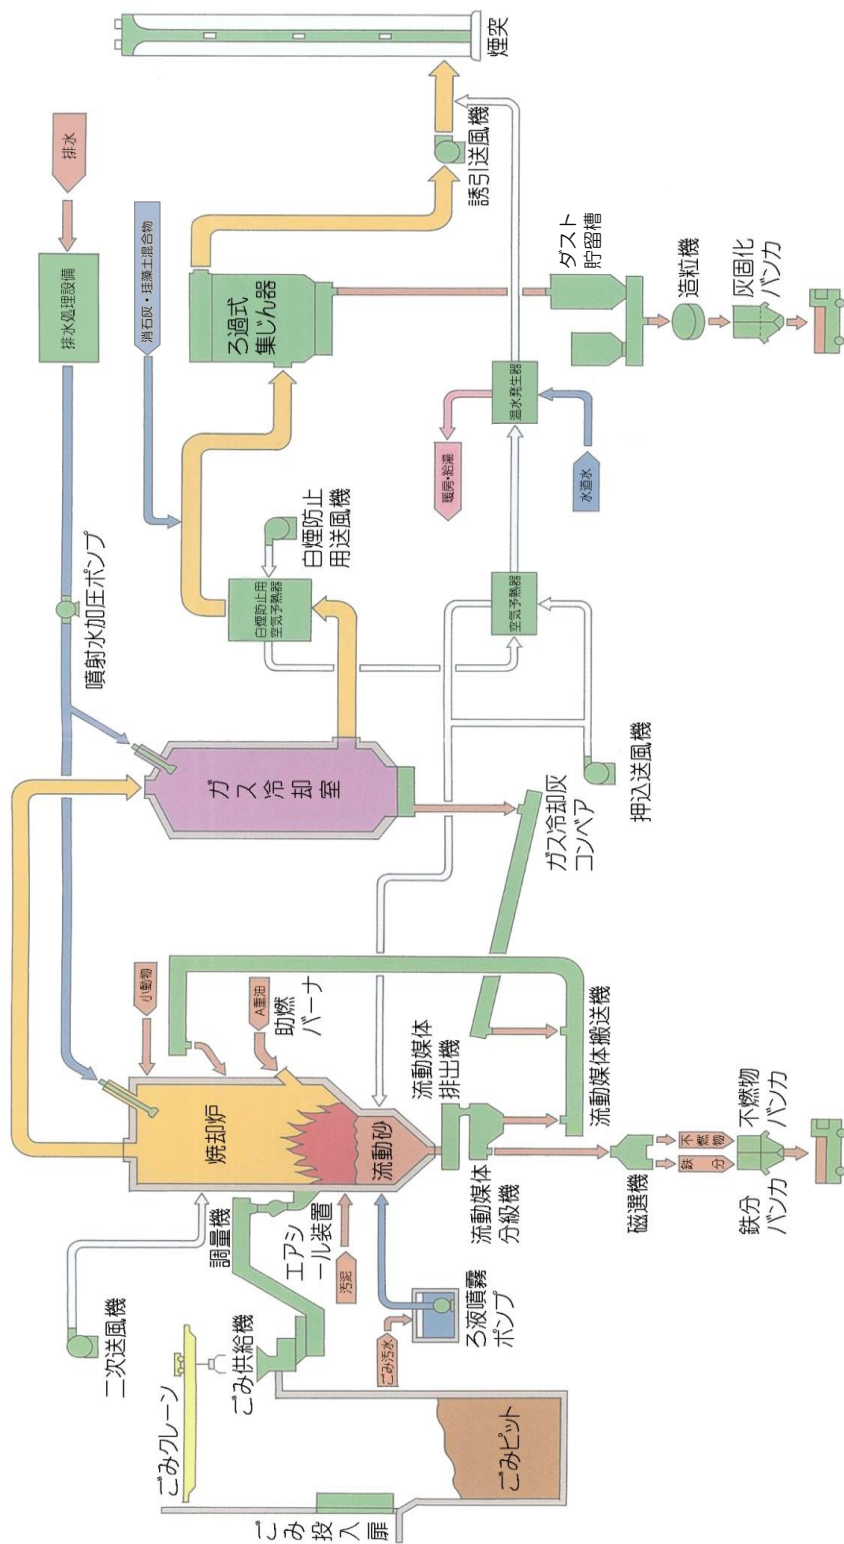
煙突
誘引送風機
排水
排水処理設備
消石灰・珪藻土混合物
ろ過式集じん器
ダスト貯留槽
造粒機
灰固化バンカ
温水発生器
暖房・給湯
水道水
白煙防止用送風機
白煙防止用空気予熱器
空気予熱器
噴射水加圧ポンプ
ガス冷却室
押込送風機
ガス冷却灰コンベア
小動物
A重油
助燃バーナ
流動媒体搬送機
流動媒体排出機
焼却炉
流動砂
流動媒体分級機
不燃物
鉄分
不燃物バンカ
鉄分バンカ
磁選機
調量機
エアシール装置
汚泥
ろ液噴霧ポンプ
ごみ汚水
二次送風機
ごみ供給機
ごみクレーン
ごみピット
ごみ投入扉